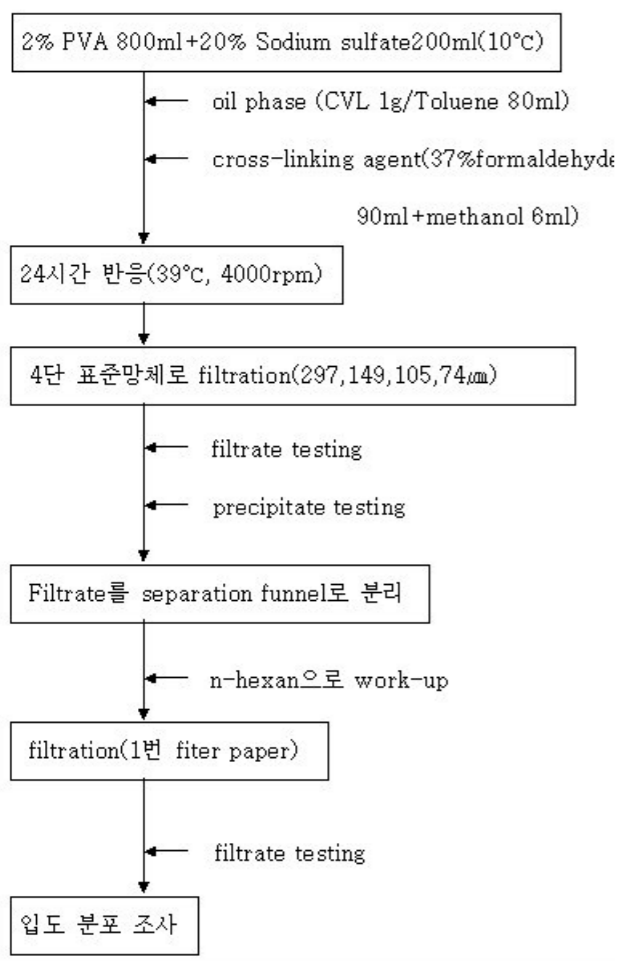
2% PVA 800ml+20% Sodium sulfate200ml(10°C)

oil phase (CVL 1g/Toluene 80ml)

cross-linking agent(37%formaldehyde

90ml+methanol 6ml)

24시간 반응(39°C, 4000rpm)

4단 표준망체로 filtration(297,149,105,74㎛)

filtrate testing

precipitate testing

Filtrate를 separation funnel로 분리

n-hexan으로 work-up

filtration(1번 fiter paper)

filtrate testing

입도 분포 조사